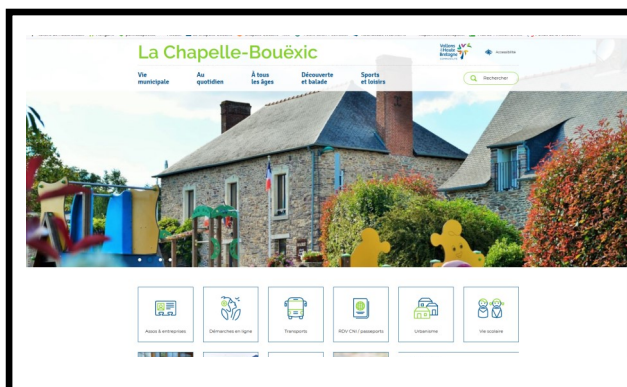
La Chapelle-Bouëxic

Vallons de Haute Bretagne

Accessibilité

Vie municipale
Au quotidien
À tous les âges
Découverte et balade
Sports et loisirs

Rechercher

Assos & entreprises
Démarches en ligne
Transports
RDV CNI / passeports
Urbanisme
Vie scolaire